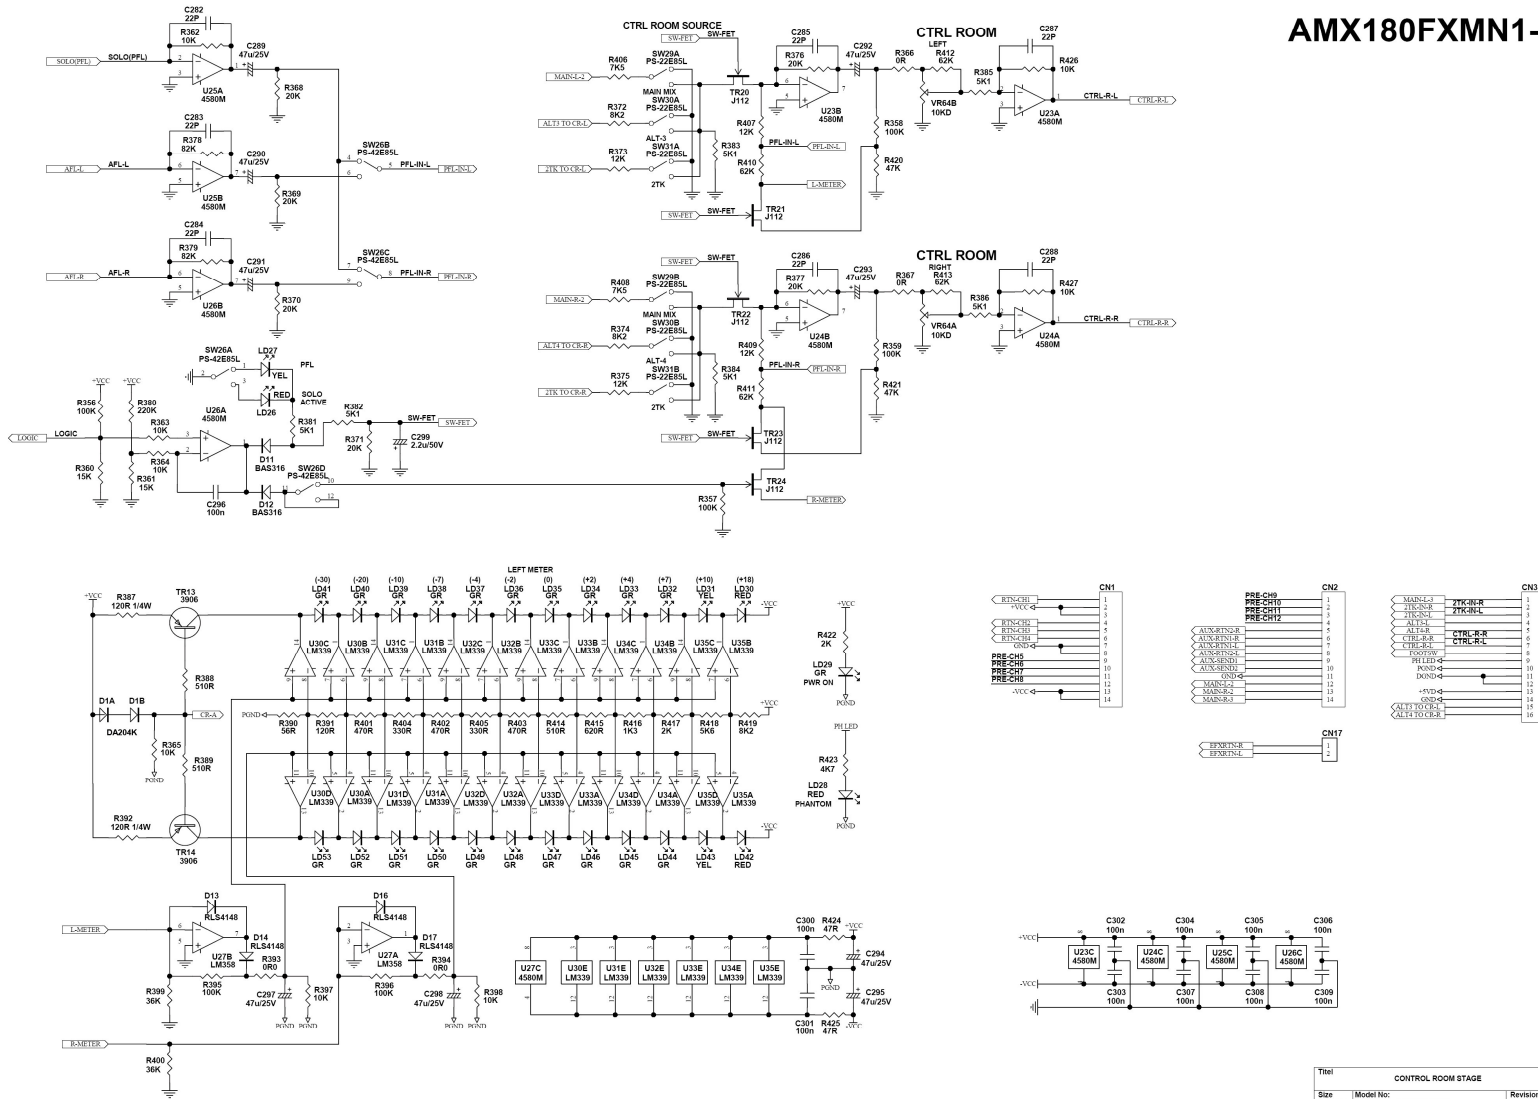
AMX180FXMN1-

C282
22P
R362
10K
SOLO(PFL)
SOLO(PFL)
C289
47u/25V
U25A
4580M
R368
20K

C283
22P
R378
82K
AFL-L
AFL-L
C290
47u/25V
U25B
4580M
R369
20K

C284
22P
R379
82K
AFL-R
AFL-R
C291
47u/25V
U26B
4580M
R370
20K

SW26B
PS-42E85L
PFL-IN-L
PFL-IN-L
SW26C
PS-42E85L
PFL-IN-R
PFL-IN-R

SW26A
PS-42E85L
LD27
YEL
PFL
RED
LD26
SOLO
ACTIVE
+VCC
+VCC
R356
100K
R380
220K
R363
10K
U26A
4580M
R382
5K1
SW-FET
SW-FET
R381
5K1
R371
20K
C299
2.2u/50V
LOGIC
LOGIC
R360
15K
R364
10K
R361
15K
D11
BAS316
SW26D
PS-42E85L
C296
100n
D12
BAS316

CTRL ROOM SOURCE
SW-FET
SW-FET
MAIN-L-2
R406
7K5
SW29A
PS-22E85L
TR20
J112
C285
22P
R376
20K
C292
47u/25V
R366
0R
CTRL ROOM
LEFT
R412
62K
C287
22P
R426
10K
R385
5K1
MAIN MIX
SW30A
PS-22E85L
R372
8K2
ALT3 TO CR-L
U23B
4580M
VR64B
10KD
U23A
4580M
CTRL-R-L
CTRL-R-L
R407
12K
ALT-3
SW31A
PS-22E85L
R383
5K1
R373
12K
2TK TO CR-L
PFL-IN-L
PFL-IN-L
R410
62K
R358
100K
R420
47K
2TK
L-METER
SW-FET
SW-FET
TR21
J112

SW-FET
SW-FET
C286
22P
R377
20K
C293
47u/25V
R367
0R
CTRL ROOM
RIGHT
R413
62K
C288
22P
R427
10K
R408
7K5
SW29B
PS-22E85L
MAIN-R-2
TR22
J112
R386
5K1
MAIN MIX
SW30B
PS-22E85L
R374
8K2
ALT4 TO CR-R
U24B
4580M
VR64A
10KD
U24A
4580M
CTRL-R-R
CTRL-R-R
R409
12K
ALT-4
SW31B
PS-22E85L
R384
5K1
R375
12K
2TK TO CR-R
PFL-IN-R
PFL-IN-R
R359
100K
R411
62K
R421
47K
2TK
SW-FET
SW-FET
TR23
J112
TR24
J112
R-METER
R357
100K

LEFT METER
(-30) (-20) (-10) (-7) (-4) (-2) (0) (+2) (+4) (+7) (+10) (+18)
LD41 GR LD40 GR LD39 GR LD38 GR LD37 GR LD36 GR LD35 GR LD34 GR LD33 GR LD32 GR LD31 YEL LD30 RED
-VCC
+VCC
R387
120R 1/4W
TR13
3906
U30C LM339 U30B LM339 U31C LM339 U31B LM339 U32C LM339 U32B LM339 U33C LM339 U33B LM339 U34C LM339 U34B LM339 U35C LM339 U35B LM339
R388
510R
D1A
D1B
DA204K
CR-A
PGND
R390 56R R391 120R R401 470R R404 330R R402 470R R405 330R R403 470R R414 510R R415 620R R416 1K3 R417 2K R418 5K6 R419 8K2
+VCC
R365
10K
PGND
R389
510R
U30D LM339 U30A LM339 U31D LM339 U31A LM339 U32D LM339 U32A LM339 U33D LM339 U33A LM339 U34D LM339 U34A LM339 U35D LM339 U35A LM339
R392
120R 1/4W
TR14
3906
-VCC
LD53 GR LD52 GR LD51 GR LD50 GR LD49 GR LD48 GR LD47 GR LD46 GR LD45 GR LD44 GR LD43 YEL LD42 RED

+VCC
R422
2K
LD29
GR
PWR ON
PGND
PH LED
R423
4K7
LD28
RED
PHANTOM
PGND

D13
RLS4148
L-METER
D14
RLS4148
U27B
LM358
R393
0R0
R399
36K
R395
100K
C297
47u/25V
R397
10K
PGND PGND
D16
RLS4148
D17
RLS4148
U27A
LM358
R394
0R0
R396
100K
C298
47u/25V
R398
10K
PGND PGND
R-METER
R400
36K

U27C
4580M
U30E LM339 U31E LM339 U32E LM339 U33E LM339 U34E LM339 U35E LM339
C300
100n
R424
47R
+VCC
C294
47u/25V
PGND
C295
47u/25V
C301
100n
R425
47R
-VCC

CN1
RTN-CH1
+VCC
RTN-CH2
RTN-CH3
RTN-CH4
GND
PRE-CH5
PRE-CH6
PRE-CH7
PRE-CH8
-VCC
1 2 3 4 5 6 7 8 9 10 11 12 13 14

CN2
PRE-CH9
PRE-CH10
PRE-CH11
PRE-CH12
AUX-RTN2-R
AUX-RTN1-R
AUX-RTN1-L
AUX-RTN2-L
AUX-SEND1
AUX-SEND2
GND
MAIN-L-2
MAIN-R-2
MAIN-R-3
1 2 3 4 5 6 7 8 9 10 11 12 13 14

CN17
EFXRTN-R
EFXRTN-L
1 2

CN3
MAIN-L-3
2TK-IN-R
2TK-IN-R
2TK-IN-L
2TK-IN-L
ALT3-L
ALT4-R
CTRL-R-R
CTRL-R-R
CTRL-R-L
CTRL-R-L
FOOTSW
PH LED
PGND
DGND
+5VD
GND
ALT3 TO CR-L
ALT4 TO CR-R
1 2 3 4 5 6 7 8 9 10 11 12 13 14 15 16

+VCC
-VCC
C302
100n
U23C
4580M
C304
100n
U24C
4580M
C305
100n
U25C
4580M
C306
100n
U26C
4580M
C303
100n
C307
100n
C308
100n
C309
100n

Titel
CONTROL ROOM STAGE
Size
Model No:
Revision